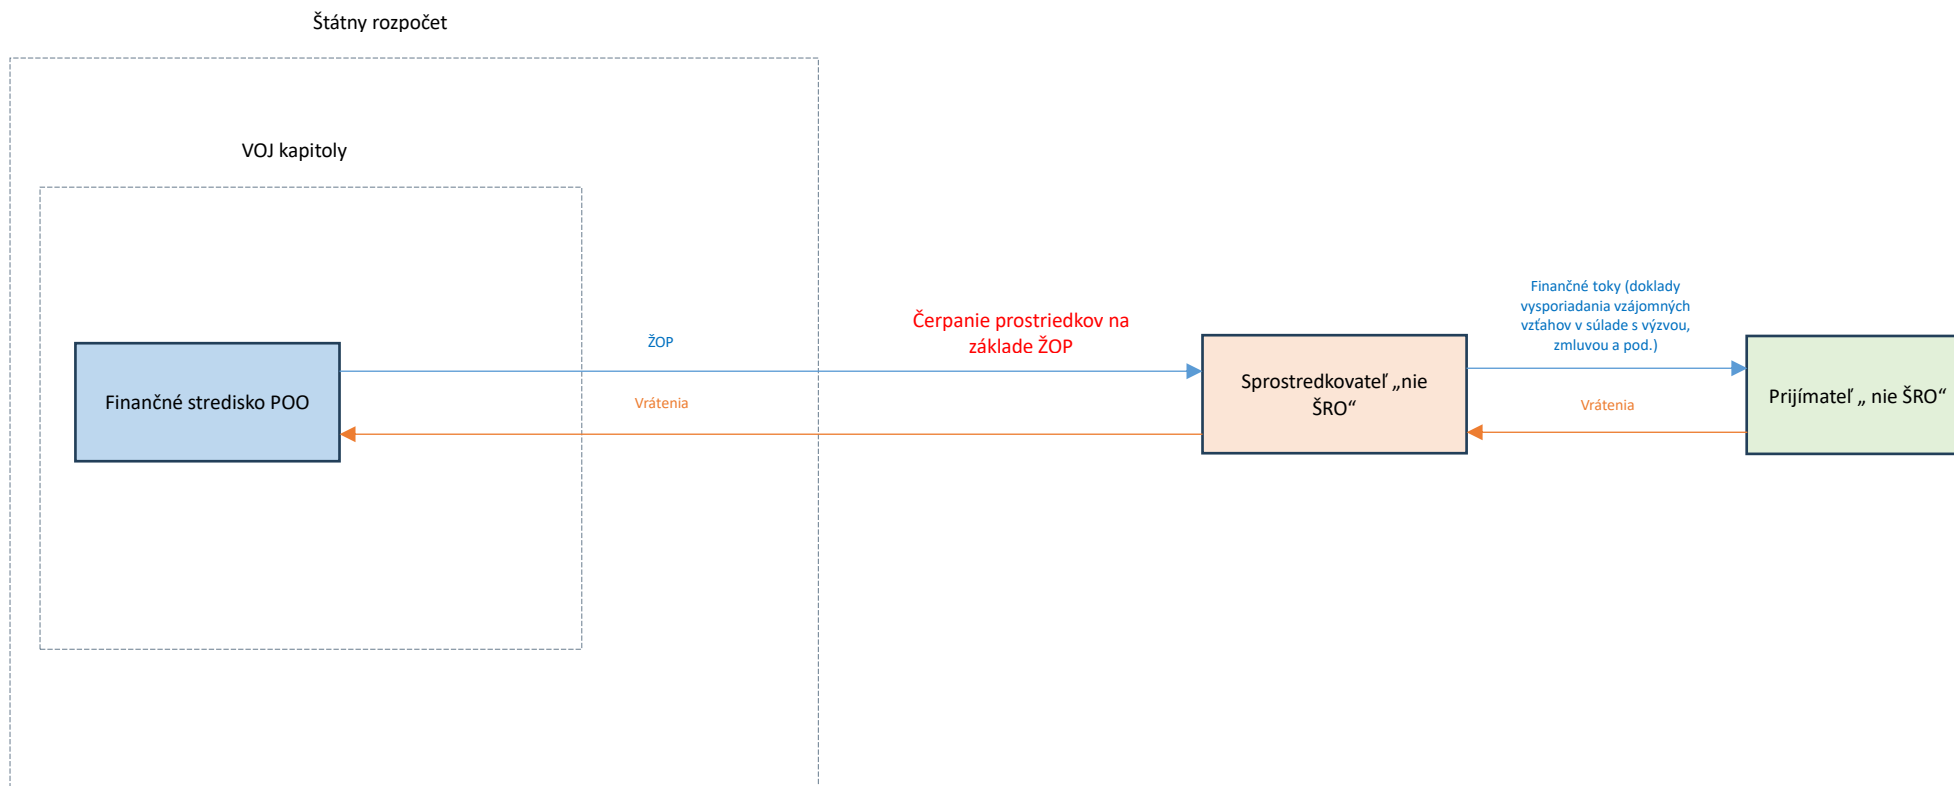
Štátny rozpočet

VOJ kapitoly

Finančné stredisko POO

ŽOP

Vrátenia

Čerpanie prostriedkov na základe ŽOP

Sprostredkovateľ „nie ŠRO“

Finančné toky (doklady vysporiadania vzájomných vzťahov v súlade s výzvou, zmluvou a pod.)

Vrátenia

Prijímateľ „ nie ŠRO“